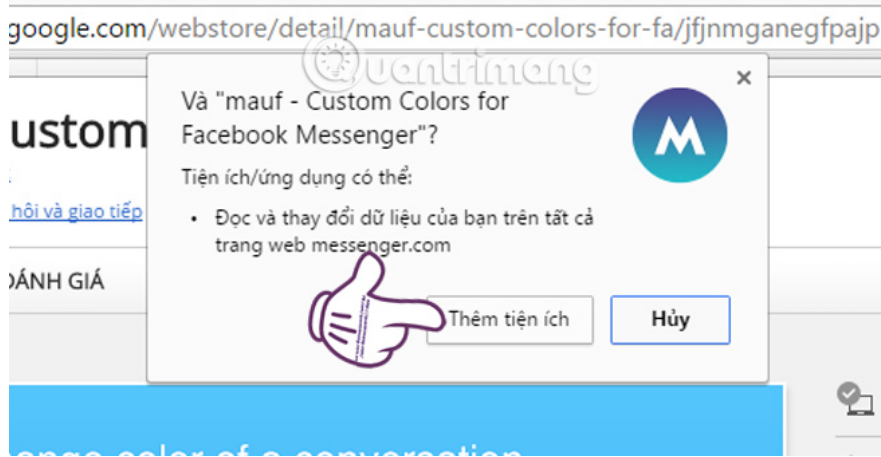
google.com/webstore/detail/mauf-custom-colors-for-fa/jfjnmganegfpajp

ustom

hội và giao tiếp

ĐÁNH GIÁ

Quantrimang

Và "mauf - Custom Colors for Facebook Messenger"?

×

M

Tiện ích/ứng dụng có thể:

• Đọc và thay đổi dữ liệu của bạn trên tất cả trang web messenger.com

Thêm tiện ích

Hủy

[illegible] color of a conversation